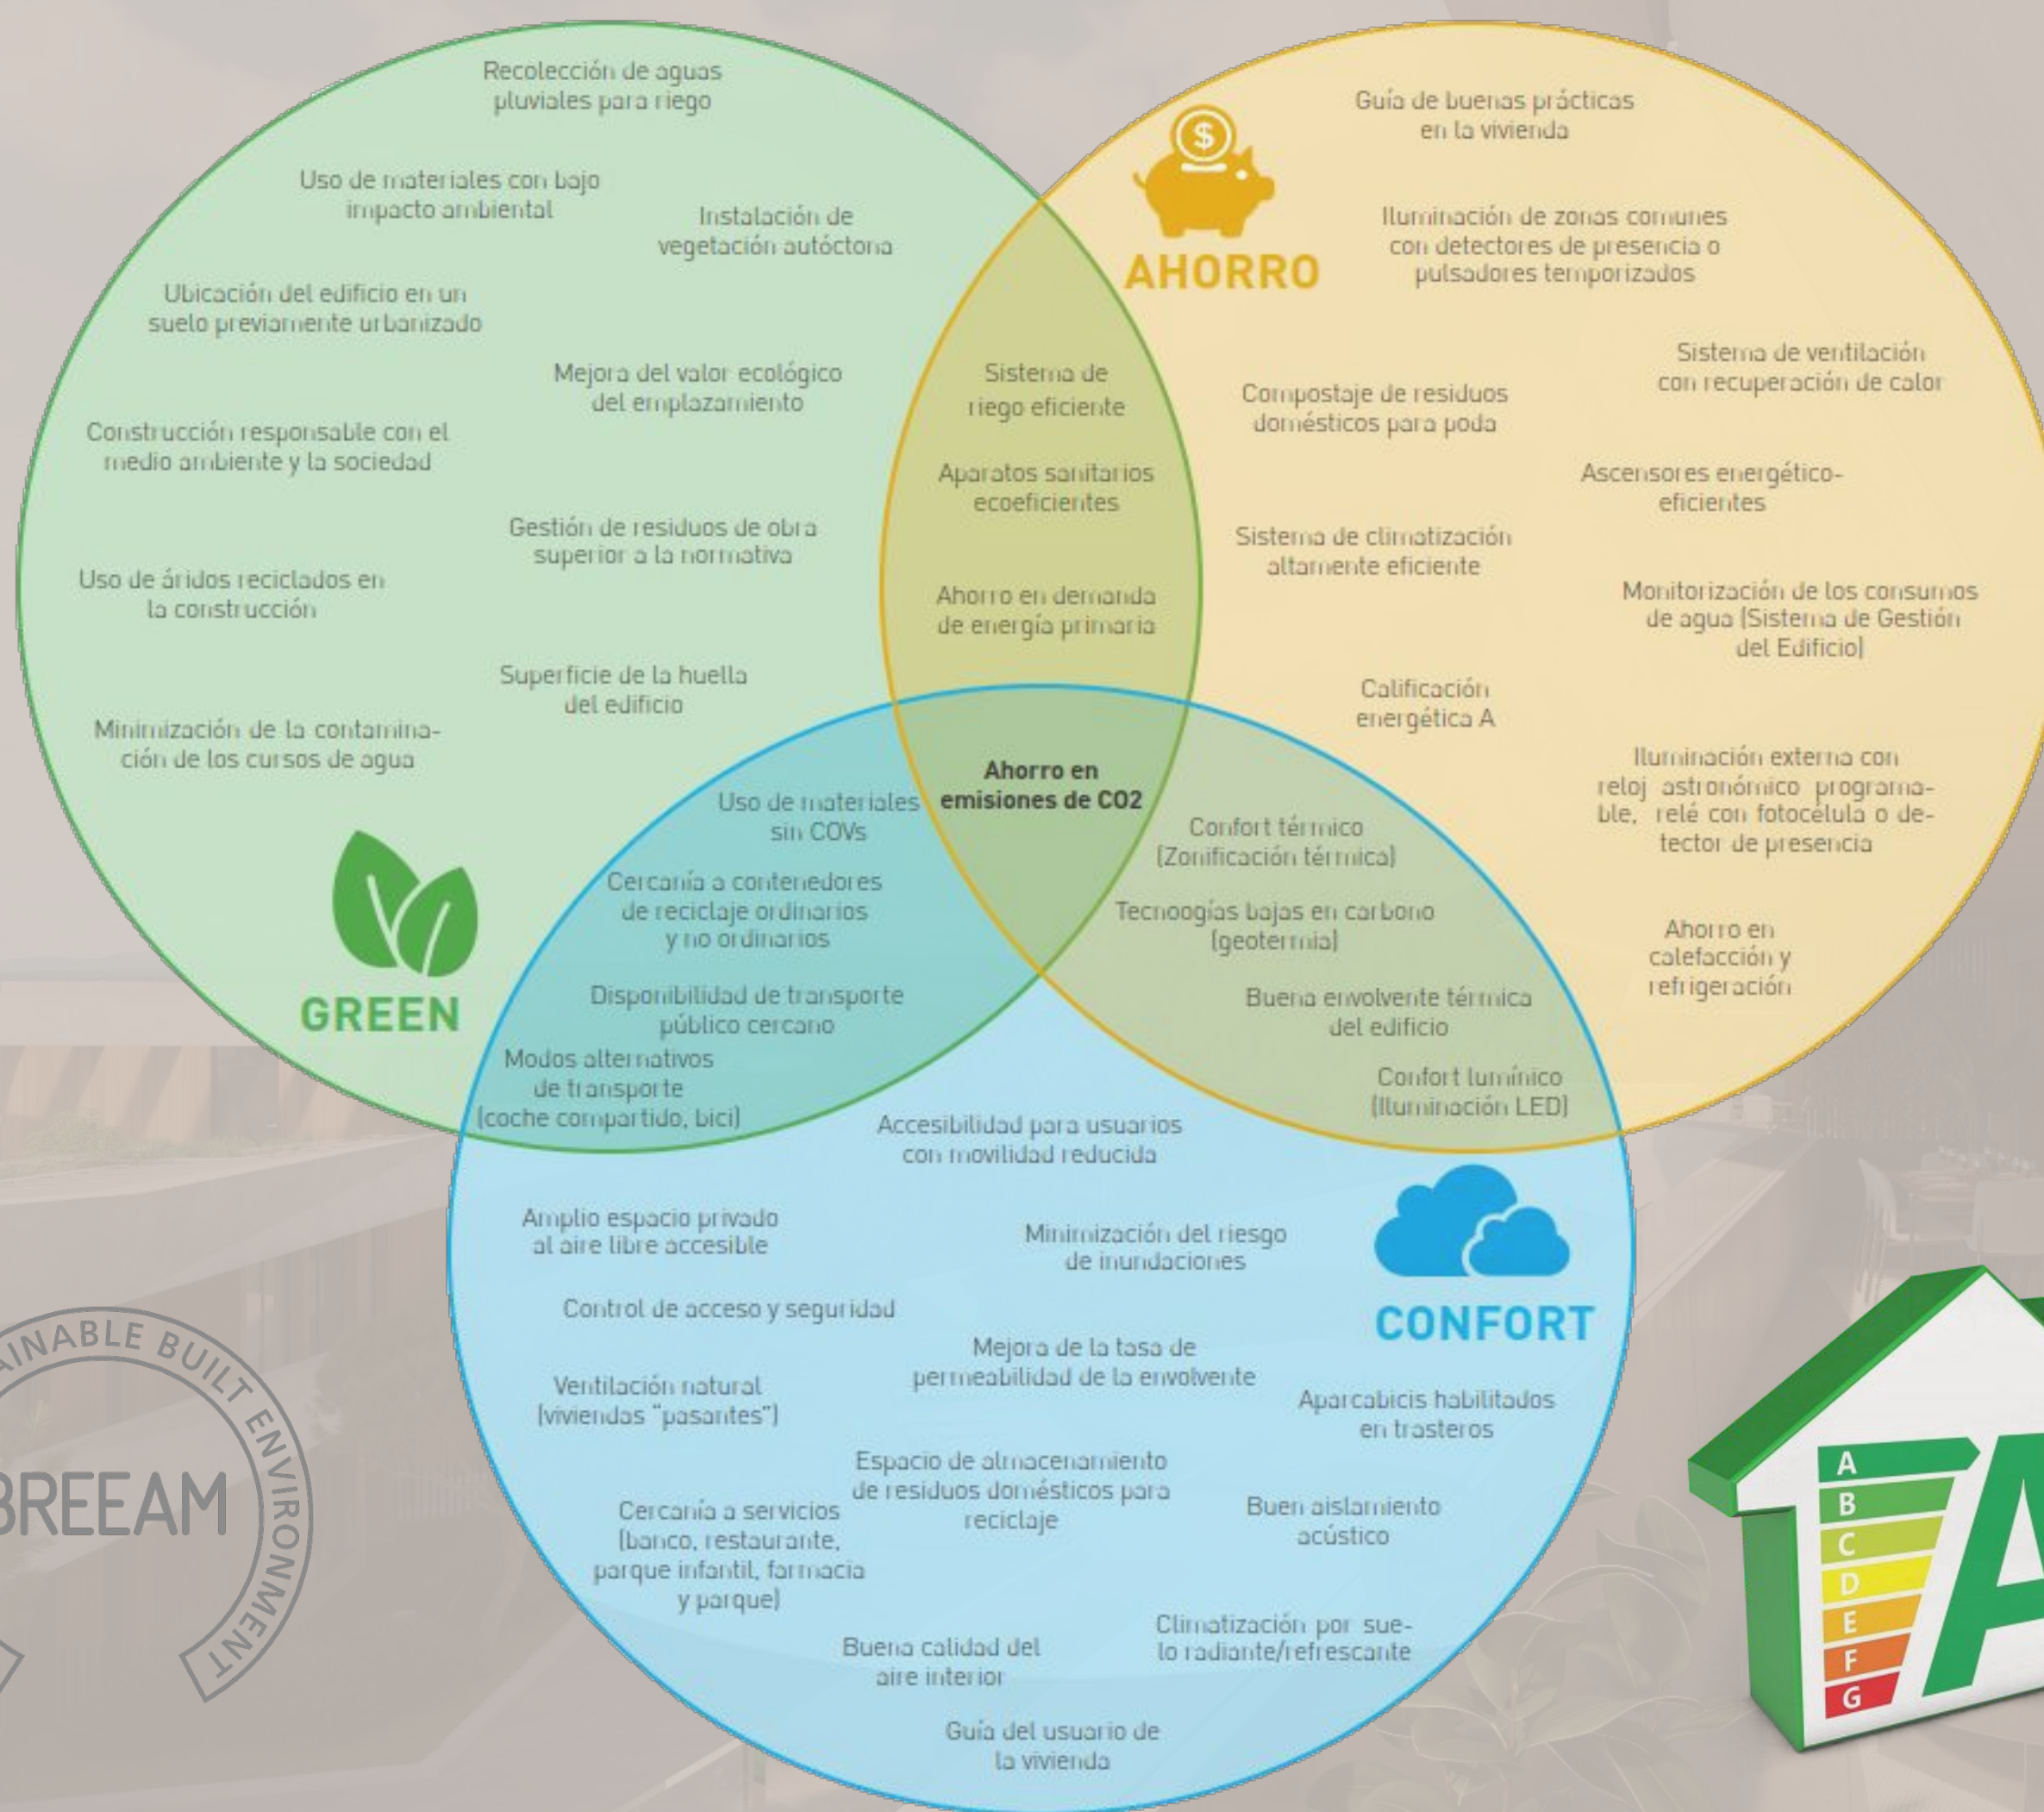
Recolección de aguas pluviales para riego

Uso de materiales con bajo impacto ambiental

Instalación de vegetación autóctona

Ubicación del edificio en un suelo previamente urbanizado

Mejora del valor ecológico del emplazamiento

Construcción responsable con el medio ambiente y la sociedad

Gestión de residuos de obra superior a la normativa

Uso de áridos reciclados en la construcción

Superficie de la huella del edificio

Minimización de la contaminación de los cursos de agua

GREEN

AHORRO

Guía de buenas prácticas en la vivienda

Iluminación de zonas comunes con detectores de presencia o pulsadores temporizados

Sistema de ventilación con recuperación de calor

Compostaje de residuos domésticos para poda

Ascensores energético-eficientes

Sistema de climatización altamente eficiente

Monitorización de los consumos de agua (Sistema de Gestión del Edificio)

Calificación energética A

Iluminación externa con reloj astronómico programable, relé con fotocélula o detector de presencia

Ahorro en calefacción y refrigeración

Sistema de riego eficiente

Aparatos sanitarios ecoeficientes

Ahorro en demanda de energía primaria

Ahorro en emisiones de CO2

Uso de materiales sin COVs

Cercanía a contenedores de reciclaje ordinarios y no ordinarios

Disponibilidad de transporte público cercano

Modos alternativos de transporte (coche compartido, bici)

Confort térmico (Zonificación térmica)

Tecnoogías bajas en carbono (geotermia)

Buena envolvente térmica del edificio

Confort lumínico (Iluminación LED)

CONFORT

Accesibilidad para usuarios con movilidad reducida

Amplio espacio privado al aire libre accesible

Minimización del riesgo de inundaciones

Control de acceso y seguridad

Mejora de la tasa de permeabilidad de la envolvente

Ventilación natural (viviendas "pasantes")

Aparcabicis habilitados en trasteros

Espacio de almacenamiento de residuos domésticos para reciclaje

Cercanía a servicios (banco, restaurante, parque infantil, farmacia y parque)

Buen aislamiento acústico

Buena calidad del aire interior

Climatización por suelo radiante/refrescante

Guía del usuario de la vivienda

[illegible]INABLE BUILT ENVIRONMENT
BREEAM

A
B
C
D
E
F
G
A